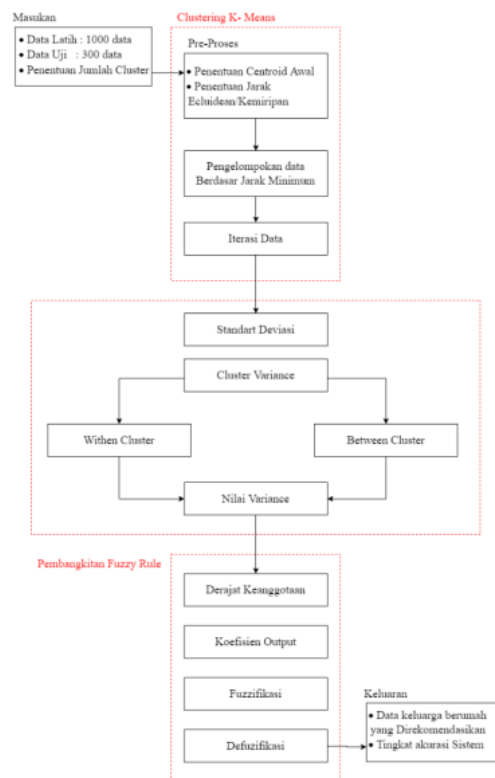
Masukan

• Data Latih : 1000 data
• Data Uji : 300 data
• Penentuan Jumlah Cluster

Clustering K- Means

Pre-Proses

• Penentuan Centroid Awal
• Penentuan Jarak Ecluidean/Kemiripan

Pengelompokan data Berdasar Jarak Minimum

Iterasi Data

Standart Deviasi

Cluster Variance

Withen Cluster

Between Cluster

Nilai Variance

Pembangkitan Fuzzy Rule

Derajat Keanggotaan

Koefisien Output

Fuzzifikasi

Defuzifikasi

Keluaran

• Data keluarga berumah yang Direkomendasikan
• Tingkat akurasi Sistem